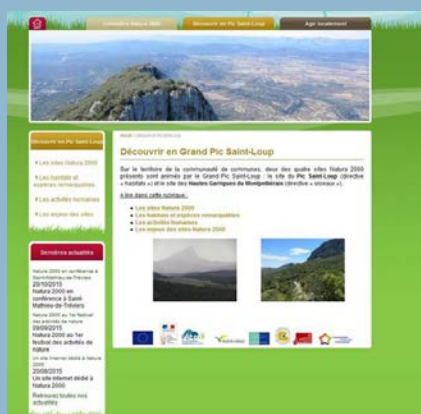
Connaître Natura 2000
Découvrir en Pic Saint-Loup
Agir localement

Découvrir en Pic Saint-Loup

• Les sites Natura 2000
• Les habitats et espèces remarquables
• Les activités humaines
• Les enjeux des sites

Dernières actualités

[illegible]
20/10/2015
Natura 2000 en conférence à Saint-Mathieu-de-Tréviers
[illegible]
09/09/2015
Natura 2000 au 1er festival des activités de nature
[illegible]
20/08/2015
Un site internet dédié à Natura 2000
Retrouvez toutes nos actualités

Accueil > Découvrir en Pic Saint-Loup

Découvrir en Grand Pic Saint-Loup

Sur le territoire de la communauté de communes, deux des quatre sites Natura 2000 présents sont animés par le Grand Pic Saint-Loup : le site du Pic Saint-Loup (directive « habitats ») et le site des Hautes Garrigues du Montpelliérais (directive « oiseaux »).

A lire dans cette rubrique :

• Les sites Natura 2000
• Les habitats et espèces remarquables
• Les activités humaines
• Les enjeux des sites Natura 2000